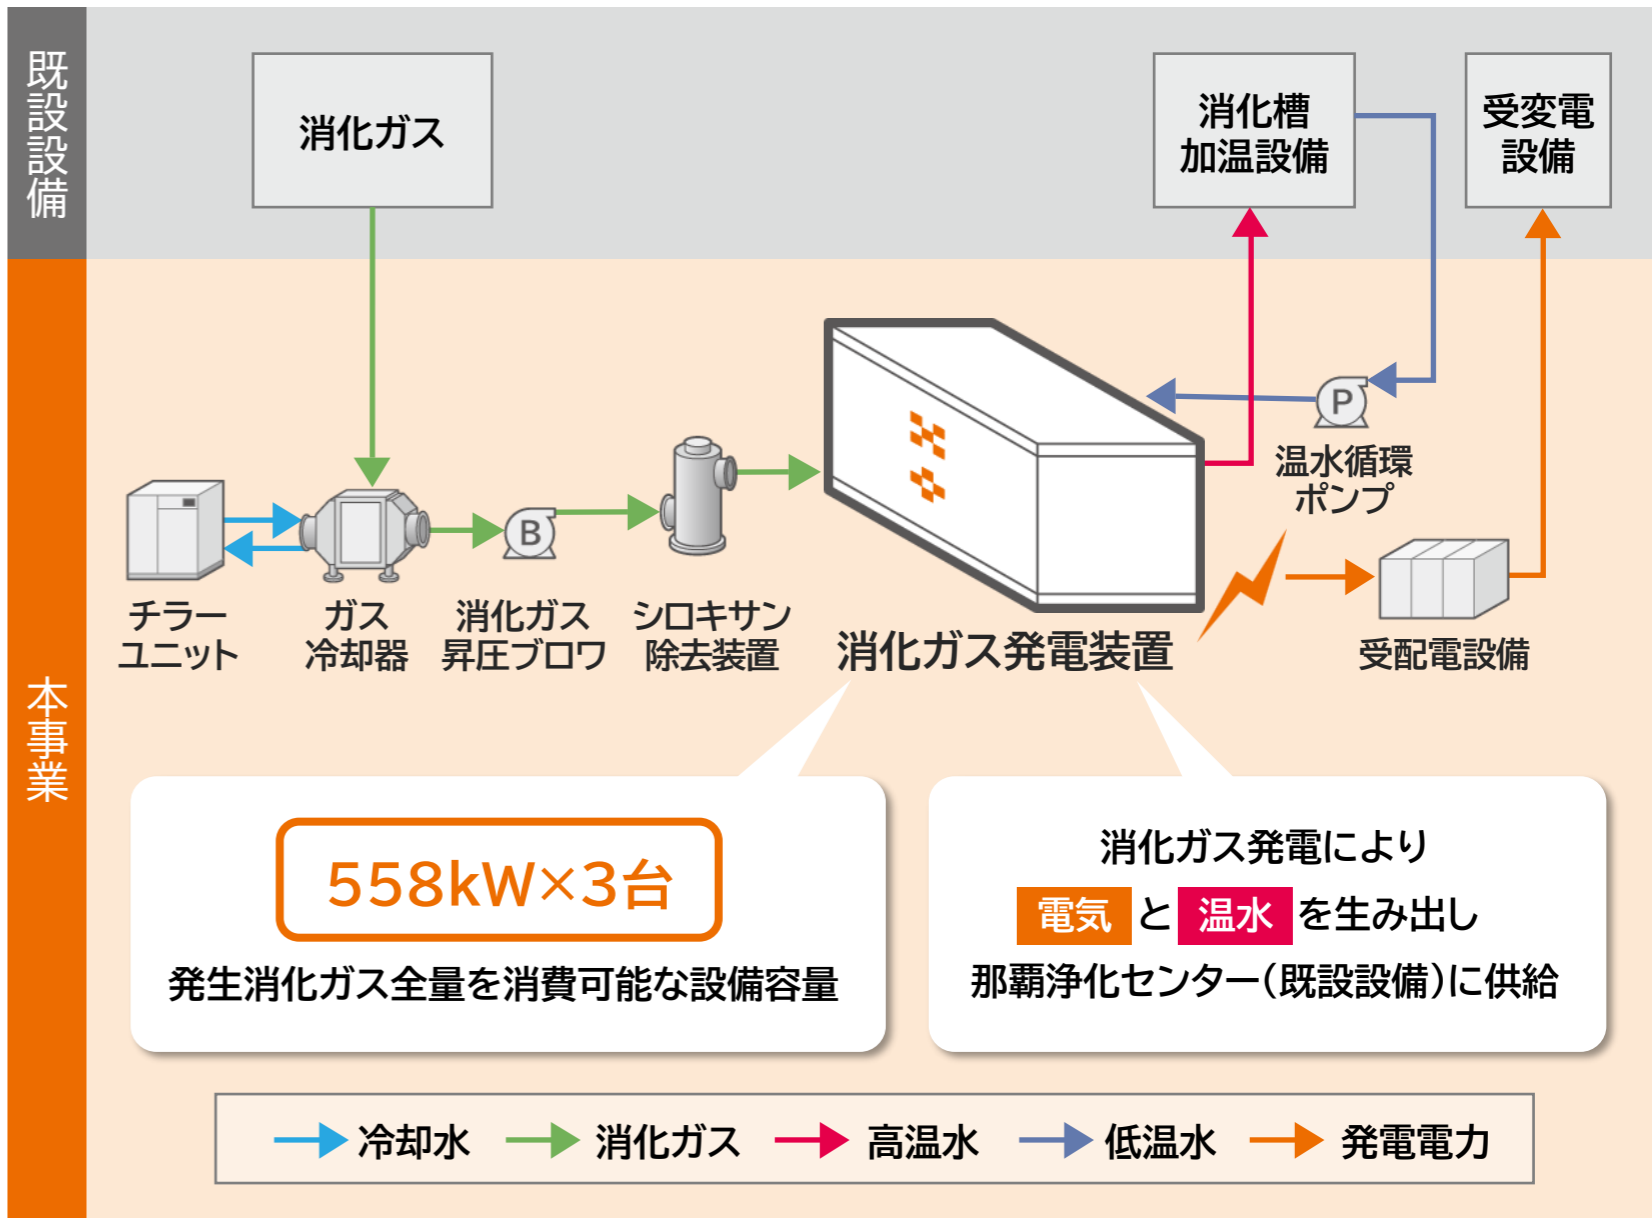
既設設備

消化ガス

消化槽加温設備

受変電設備

本事業

P

温水循環ポンプ

B

チラーユニット

ガス冷却器

消化ガス昇圧ブロワ

シロキサン除去装置

消化ガス発電装置

受配電設備

558kW×3台

発生消化ガス全量を消費可能な設備容量

消化ガス発電により

電気 と 温水 を生み出し

那覇浄化センター(既設設備)に供給

冷却水 消化ガス 高温水 低温水 発電電力